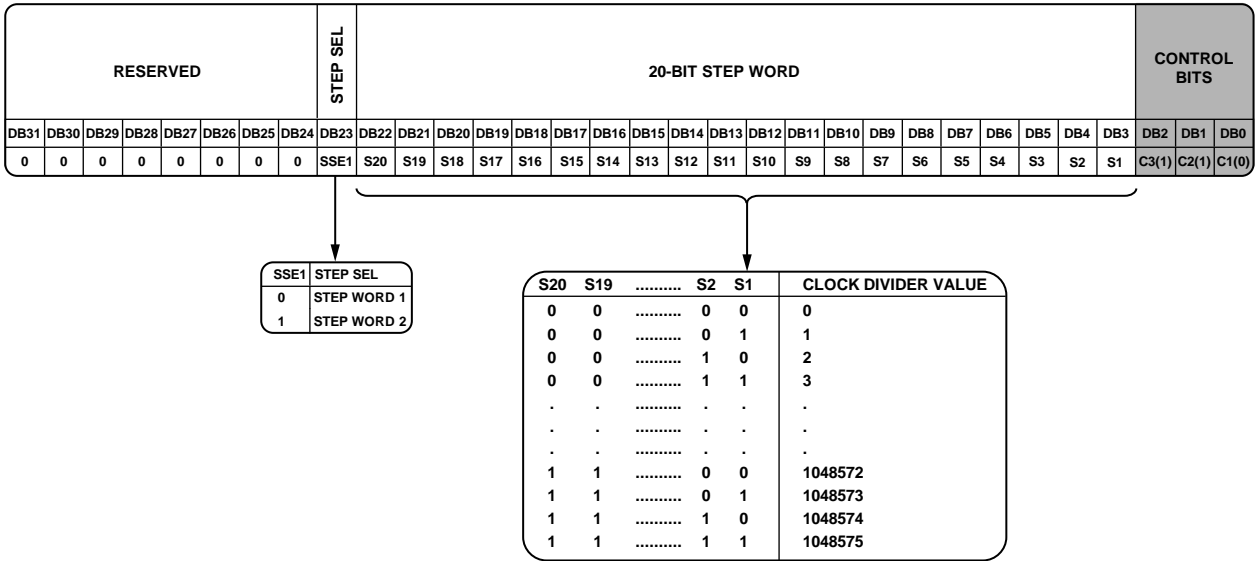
| RESERVED | | | | | | | | STEP SEL | 20-BIT STEP WORD | | | | | | | | | | | | | | | | | | | | CONTROL BITS | | |
|---|---|---|---|---|---|---|---|---|---|---|---|---|---|---|---|---|---|---|---|---|---|---|---|---|---|---|---|---|---|---|---|
| DB31 | DB30 | DB29 | DB28 | DB27 | DB26 | DB25 | DB24 | DB23 | DB22 | DB21 | DB20 | DB19 | DB18 | DB17 | DB16 | DB15 | DB14 | DB13 | DB12 | DB11 | DB10 | DB9 | DB8 | DB7 | DB6 | DB5 | DB4 | DB3 | DB2 | DB1 | DB0 |
| 0 | 0 | 0 | 0 | 0 | 0 | 0 | 0 | SSE1 | S20 | S19 | S18 | S17 | S16 | S15 | S14 | S13 | S12 | S11 | S10 | S9 | S8 | S7 | S6 | S5 | S4 | S3 | S2 | S1 | C3(1) | C2(1) | C1(0) |

| SSE1 | STEP SEL |
|---|---|
| 0 | STEP WORD 1 |
| 1 | STEP WORD 2 |

| S20 | S19 | .......... | S2 | S1 | CLOCK DIVIDER VALUE |
|---|---|---|---|---|---|
| 0 | 0 | .......... | 0 | 0 | 0 |
| 0 | 0 | .......... | 0 | 1 | 1 |
| 0 | 0 | .......... | 1 | 0 | 2 |
| 0 | 0 | .......... | 1 | 1 | 3 |
| . | . | .......... | . | . | . |
| . | . | .......... | . | . | . |
| . | . | .......... | . | . | . |
| 1 | 1 | .......... | 0 | 0 | 1048572 |
| 1 | 1 | .......... | 0 | 1 | 1048573 |
| 1 | 1 | .......... | 1 | 0 | 1048574 |
| 1 | 1 | .......... | 1 | 1 | 1048575 |